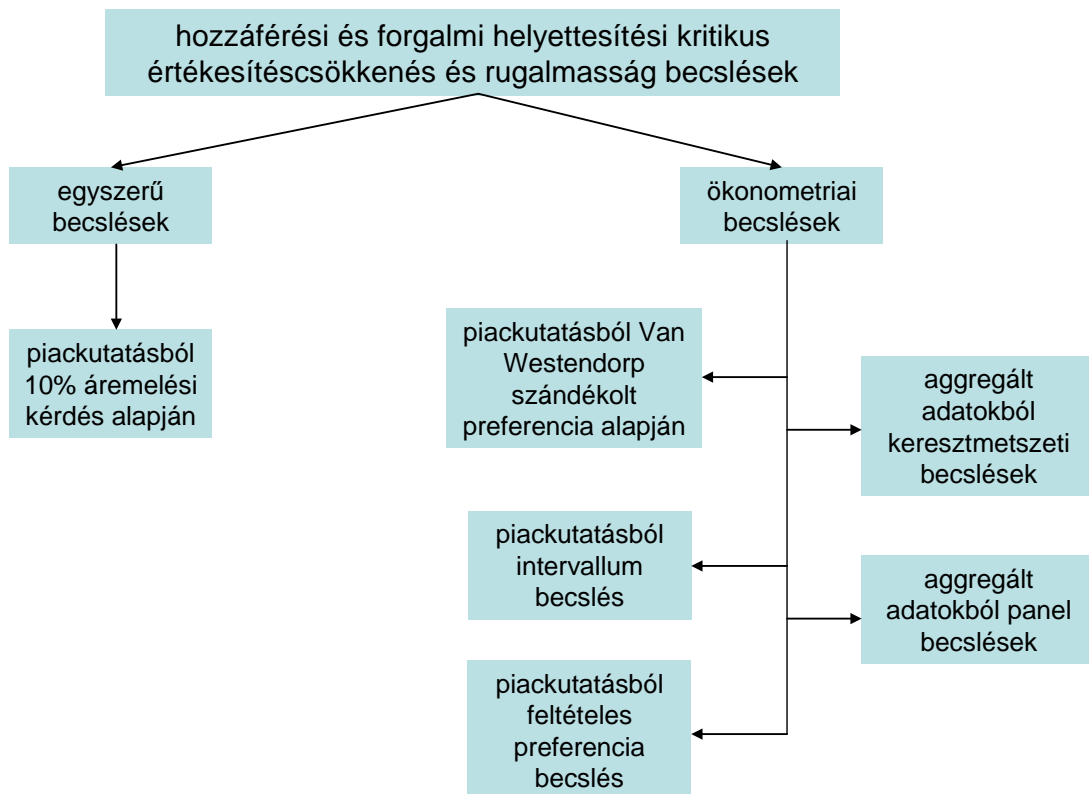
hozzáférési és forgalmi helyettesítési kritikus értékesítéscsökkenés és rugalmasság becslések

egyszerű becslések

ökonometriai becslések

piackutatásból 10% áremelési kérdés alapján

piackutatásból Van Westendorp szándékolt preferencia alapján

aggregált adatokból keresztmetszeti becslések

piackutatásból intervallum becslés

aggregált adatokból panel becslések

piackutatásból feltételes preferencia becslés